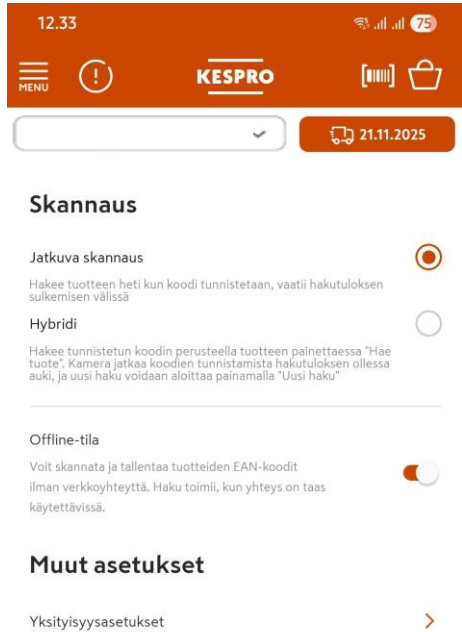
12.33

75

MENU

KESPRO

21.11.2025

Skannaus

Jatkuva skannaus

Hakee tuotteen heti kun koodi tunnistetaan, vaatii hakutuloksen sulkemisen välissä

Hybridi

Hakee tunnistetun koodin perusteella tuotteen painettaessa "Hae tuote". Kamera jatkaa koodien tunnistamista hakutuloksen ollessa auki, ja uusi haku voidaan aloittaa painamalla "Uusi haku"

Offline-tila

Voit skannata ja tallentaa tuotteiden EAN-koodit ilman verkkoyhteyttä. Haku toimii, kun yhteys on taas käytettävissä.

Muut asetukset

Yksityisyysasetukset